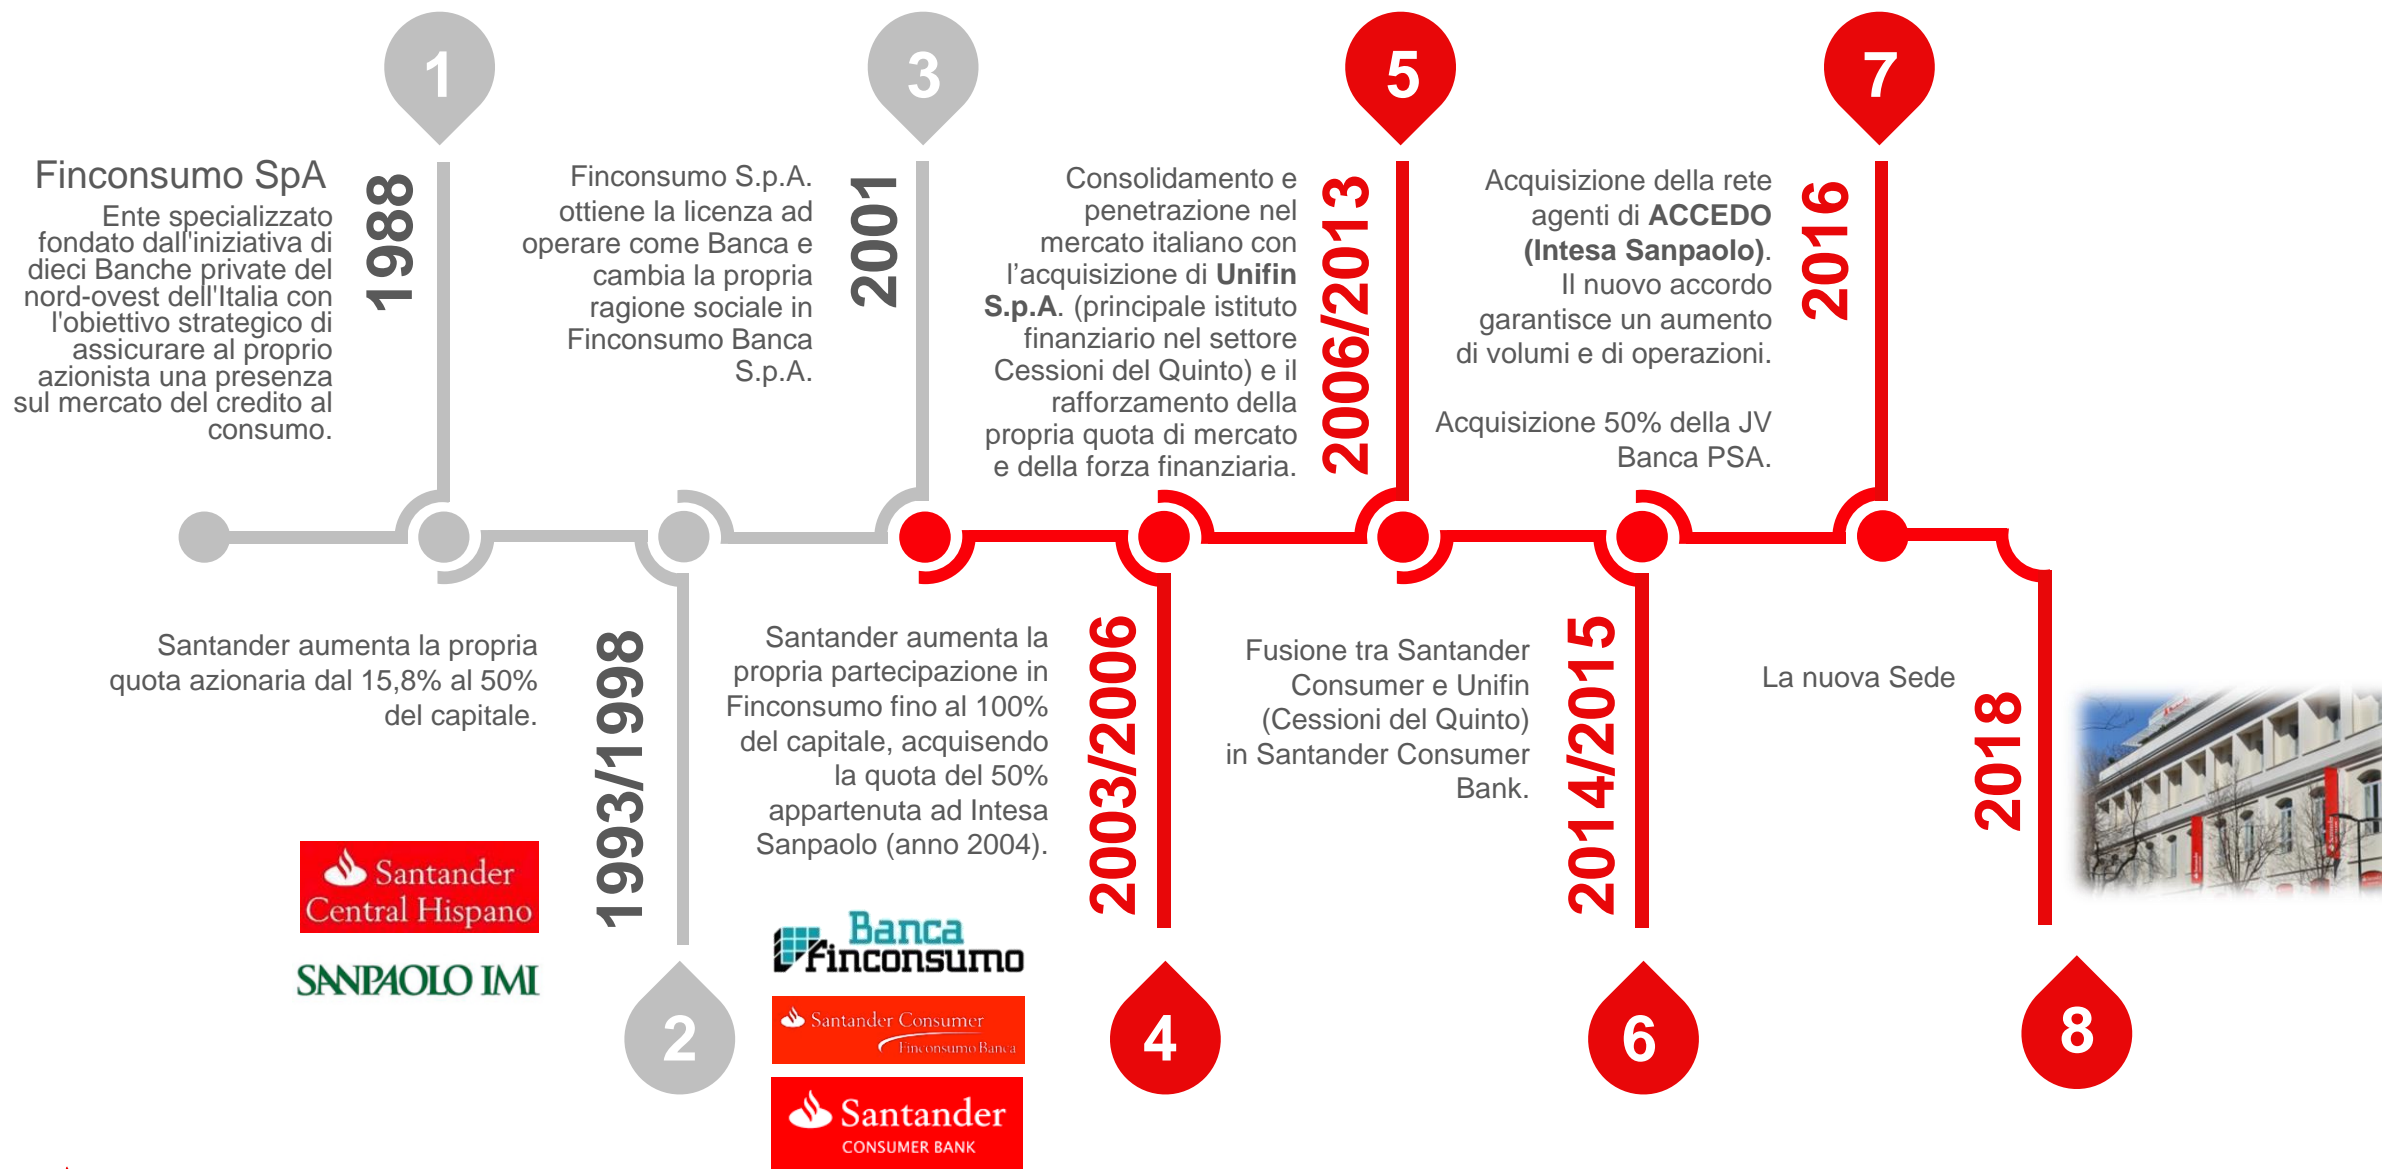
1

1988

Finconsumo SpA
Ente specializzato fondato dall'iniziativa di dieci Banche private del nord-ovest dell'Italia con l'obiettivo strategico di assicurare al proprio azionista una presenza sul mercato del credito al consumo.

2

1993/1998

Santander aumenta la propria quota azionaria dal 15,8% al 50% del capitale.

Santander Central Hispano

SANPAOLO IMI

3

2001

Finconsumo S.p.A. ottiene la licenza ad operare come Banca e cambia la propria ragione sociale in Finconsumo Banca S.p.A.

4

2003/2006

Santander aumenta la propria partecipazione in Finconsumo fino al 100% del capitale, acquisendo la quota del 50% appartenuta ad Intesa Sanpaolo (anno 2004).

Banca Finconsumo

Santander Consumer Finconsumo Banca

Santander CONSUMER BANK

5

2006/2013

Consolidamento e penetrazione nel mercato italiano con l'acquisizione di Unifin S.p.A. (principale istituto finanziario nel settore Cessioni del Quinto) e il rafforzamento della propria quota di mercato e della forza finanziaria.

6

2014/2015

Fusione tra Santander Consumer e Unifin (Cessioni del Quinto) in Santander Consumer Bank.

7

2016

Acquisizione della rete agenti di ACCEDO (Intesa Sanpaolo). Il nuovo accordo garantisce un aumento di volumi e di operazioni.

Acquisizione 50% della JV Banca PSA.

8

2018

La nuova Sede